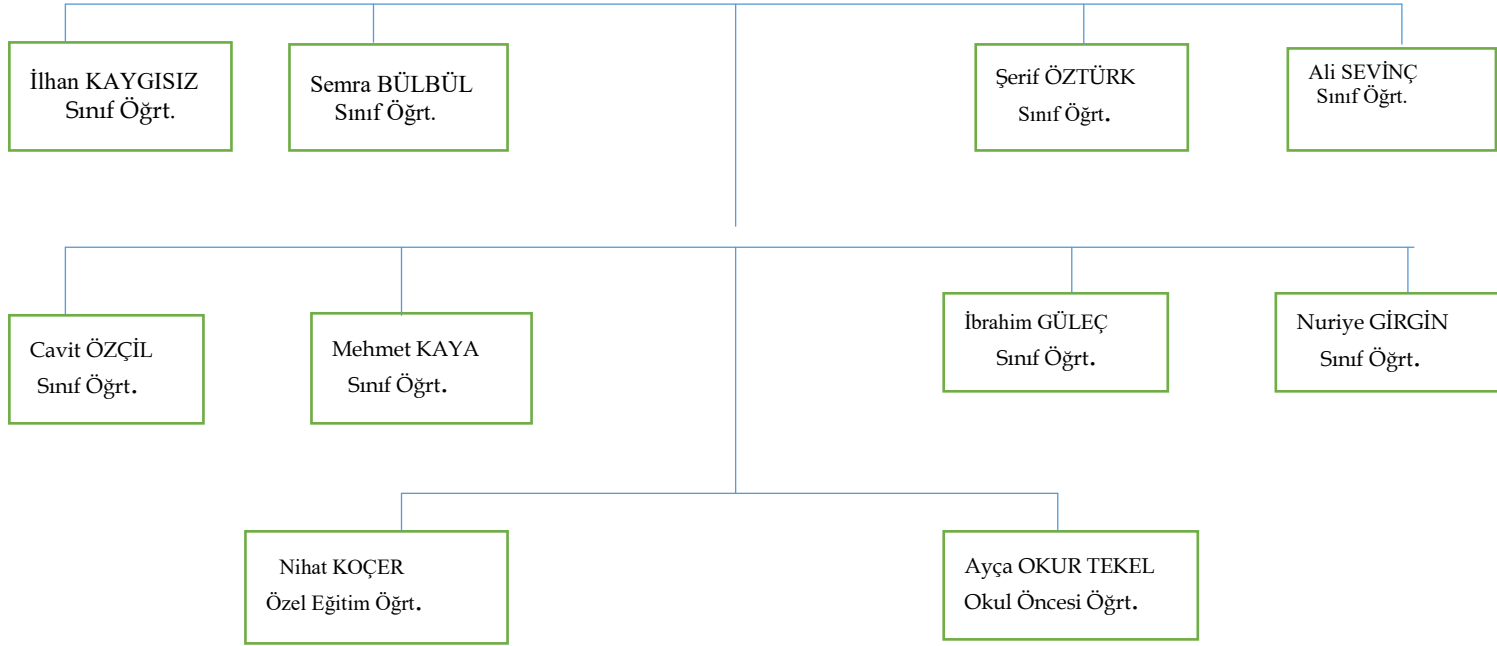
İlhan KAYGISIZ
Sınıf Öğrt.

Semra BÜLBÜL
Sınıf Öğrt.

Şerif ÖZTÜRK
Sınıf Öğrt.

Ali SEVİNÇ
Sınıf Öğrt.

Cavit ÖZÇİL
Sınıf Öğrt.

Mehmet KAYA
Sınıf Öğrt.

İbrahim GÜLEÇ
Sınıf Öğrt.

Nuriye GİRGİN
Sınıf Öğrt.

Nihat KOÇER
Özel Eğitim Öğrt.

Ayça OKUR TEKEL
Okul Öncesi Öğrt.